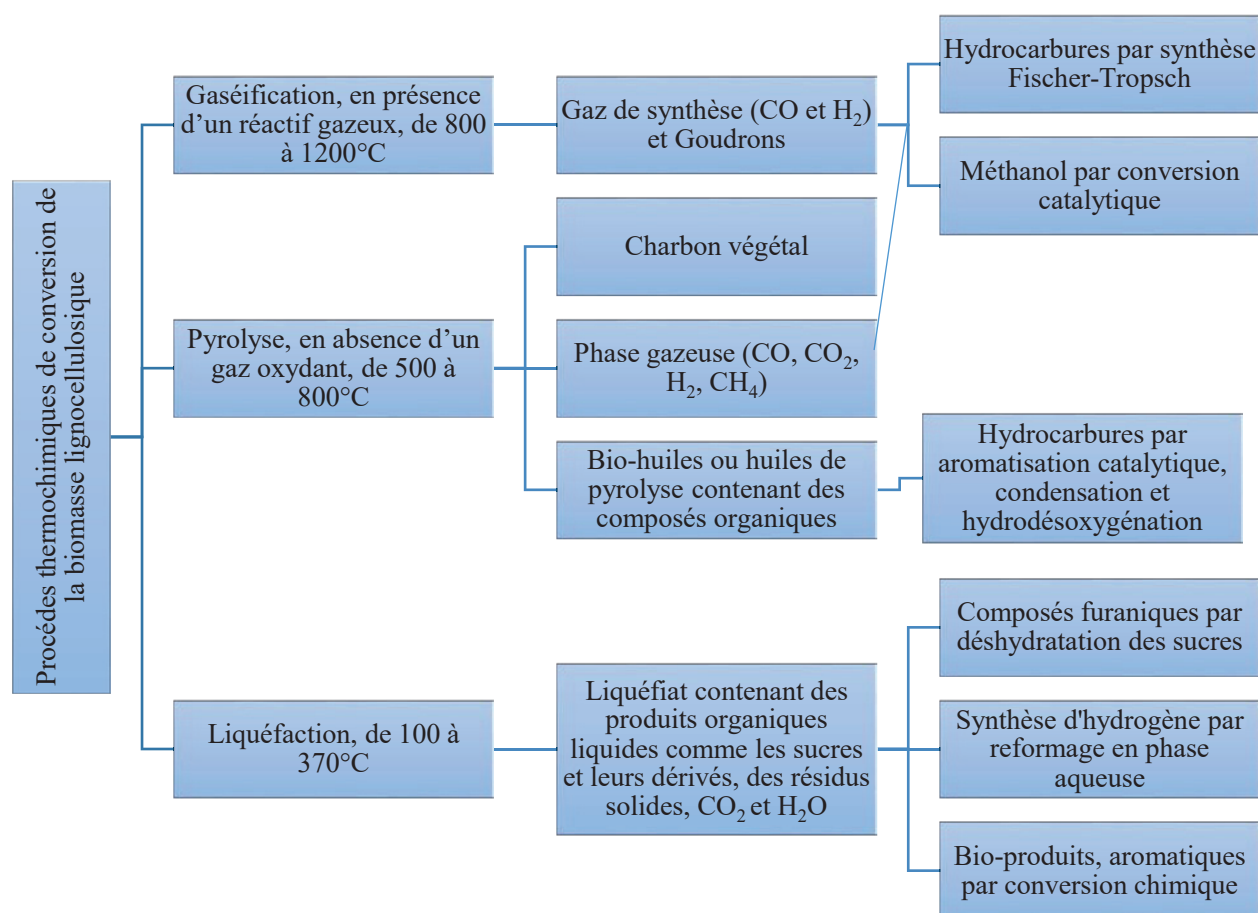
Procédés thermochimiques de conversion de la biomasse lignocellulosique

Gaséification, en présence d'un réactif gazeux, de 800 à 1200°C

Gaz de synthèse (CO et $H_2$) et Goudrons

Hydrocarbures par synthèse Fischer-Tropsch

Méthanol par conversion catalytique

Pyrolyse, en absence d'un gaz oxydant, de 500 à 800°C

Charbon végétal

Phase gazeuse (CO, $CO_2$, $H_2$, $CH_4$)

Bio-huiles ou huiles de pyrolyse contenant des composés organiques

Hydrocarbures par aromatisation catalytique, condensation et hydrodésoxygénation

Liquéfaction, de 100 à 370°C

Liquéfiat contenant des produits organiques liquides comme les sucres et leurs dérivés, des résidus solides, $CO_2$ et $H_2O$

Composés furaniques par déshydratation des sucres

Synthèse d'hydrogène par reformage en phase aqueuse

Bio-produits, aromatiques par conversion chimique